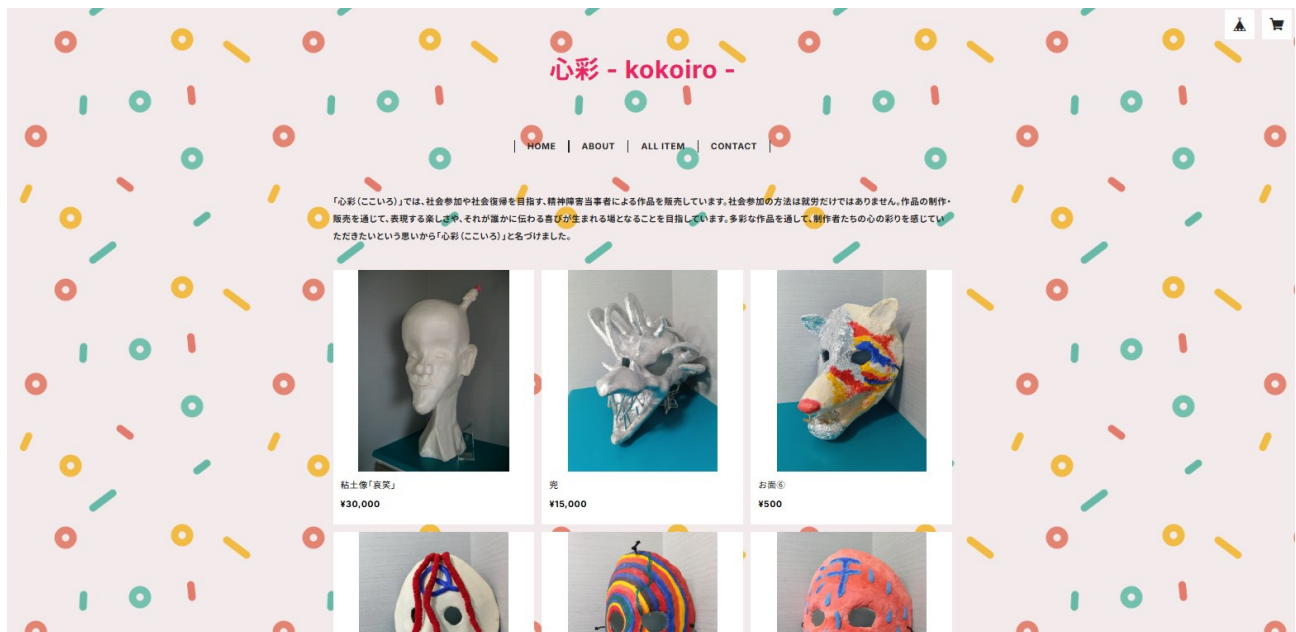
心彩 - kokoiro -

HOME | ABOUT | ALL ITEM | CONTACT

「心彩(こころ)」では、社会参加や社会復帰を目指す、精神障害当事者による作品を販売しています。社会参加の方法は就労だけではありません。作品の制作・販売を通じて、表現する楽しさや、それが誰かに伝わる喜びが生まれる場となることを目指しています。多彩な作品を通して、制作者たちの心の彩りを感じていただきたいという思いから「心彩(こころ)」と名づけました。

粘土像「哀笑」
¥30,000

兜
¥15,000

お面⑥
¥500